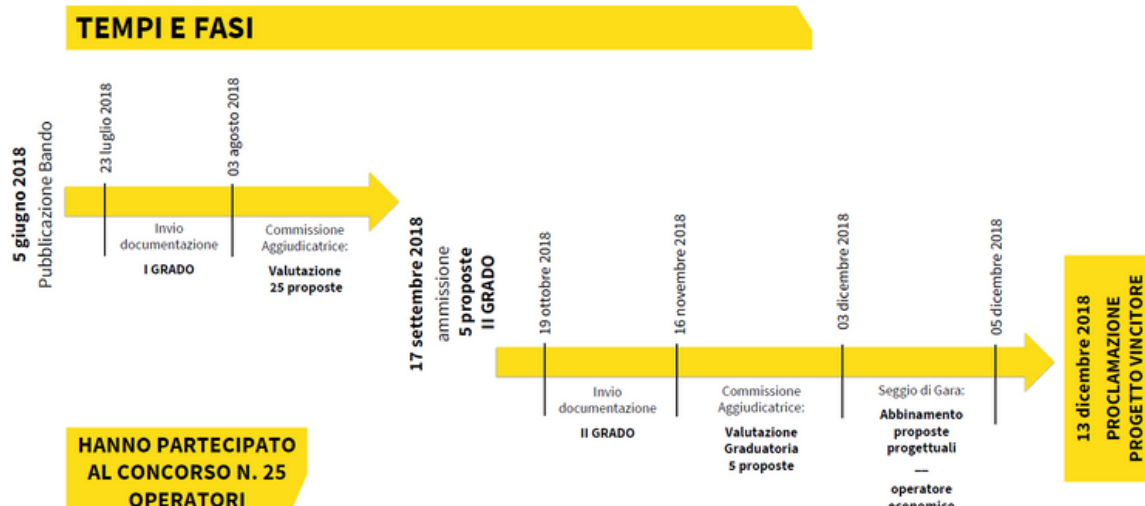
TEMPI E FASI

5 giugno 2018
Pubblicazione Bando

23 luglio 2018

03 agosto 2018

Invio documentazione
I GRADO

Commissione Aggiudicatrice:
Valutazione 25 proposte

17 settembre 2018
ammissione
5 proposte
II GRADO

19 ottobre 2018

16 novembre 2018

03 dicembre 2018

05 dicembre 2018

Invio documentazione
II GRADO

Commissione Aggiudicatrice:
Valutazione Graduatoria 5 proposte

Seggio di Gara:
Abbinamento proposte progettuali
—
operatore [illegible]

13 dicembre 2018
PROCLAMAZIONE
PROGETTO VINCITORE

HANNO PARTECIPATO AL CONCORSO N. 25 OPERATORI